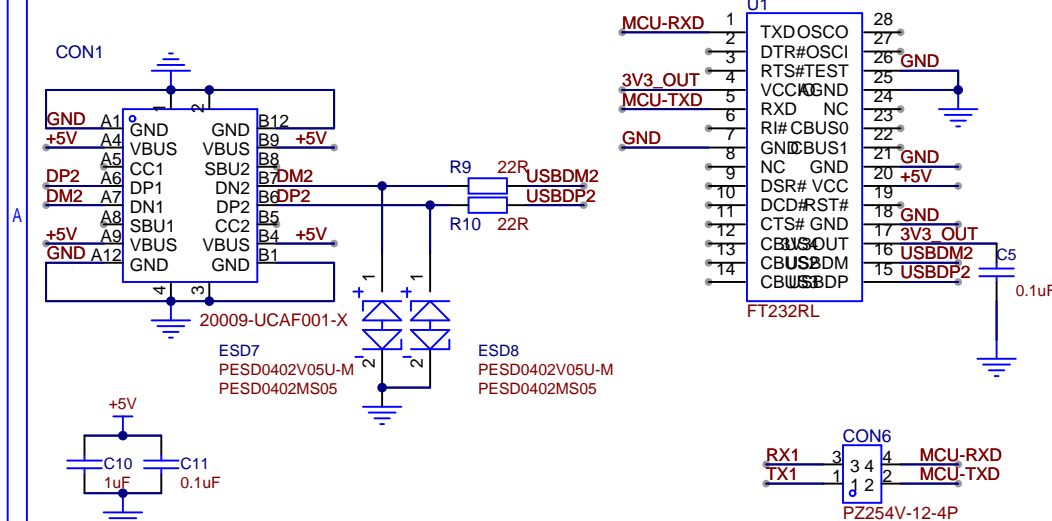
A

CON1

GND A1 GND GND B12
+5V A4 VBUS VBUS B9 +5V
A5 CC1 SBU2 B8
DP2 A6 DP1 DN2 B7 DM2
DM2 A7 DN1 DP2 B6 DP2
A8 SBU1 CC2 B5
+5V A9 VBUS VBUS B4 +5V
GND A12 GND GND B1

1 2 4 3

20009-UCAF001-X

R9 22R USBDM2
USBDP2
R10 22R

ESD7
PESD0402V05U-M
PESD0402MS05

ESD8
PESD0402V05U-M
PESD0402MS05

+5V
C10 1uF
C11 0.1uF

U1
MCU-RXD 1 TXD OSCO 28
2 DTR# OSCI 27
3 RTS# TEST 26 GND
3V3_OUT 4 VCCIO AGND 25
MCU-TXD 5 RXD NC 24
6 RI# CBUS0 23
GND 7 GND CBUS1 22
8 NC GND 21 GND
9 DSR# VCC 20 +5V
10 DCD# RST# 19
11 CTS# GND 18 GND
12 CBUS4 3V3OUT 17 3V3_OUT
13 CBUS2 USBDM 16 USBDM2
14 CBUS3 USBDP 15 USBDP2
FT232RL

C5
0.1uF

CON6
RX1 3 3 4 4 MCU-RXD
TX1 1 1 2 2 MCU-TXD
PZ254V-12-4P